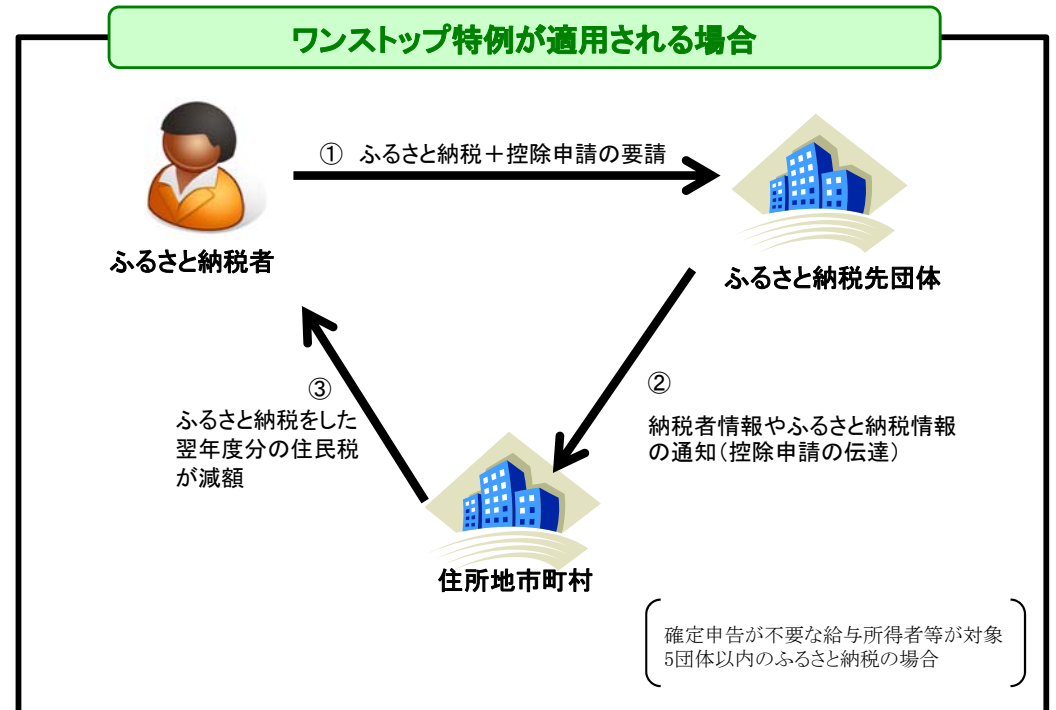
ワンストップ特例が適用される場合

① ふるさと納税＋控除申請の要請

ふるさと納税者

ふるさと納税先団体

②
納税者情報やふるさと納税情報の通知（控除申請の伝達）

③
ふるさと納税をした翌年度分の住民税が減額

住所地市町村

確定申告が不要な給与所得者等が対象
5団体以内のふるさと納税の場合